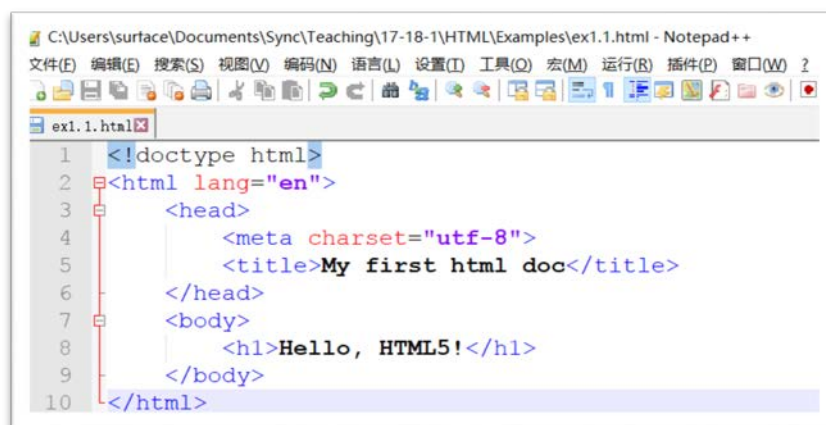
C:\Users\surface\Documents\Sync\Teaching\17-18-1\HTML\Examples\ex1.1.html - Notepad++

文件(F) 编辑(E) 搜索(S) 视图(V) 编码(N) 语言(L) 设置(T) 工具(O) 宏(M) 运行(R) 插件(P) 窗口(W) ?

ex1.1.html

1 <!doctype html>
2 <html lang="en">
3 <head>
4 <meta charset="utf-8">
5 <title>My first html doc</title>
6 </head>
7 <body>
8 <h1>Hello, HTML5!</h1>
9 </body>
10 </html>